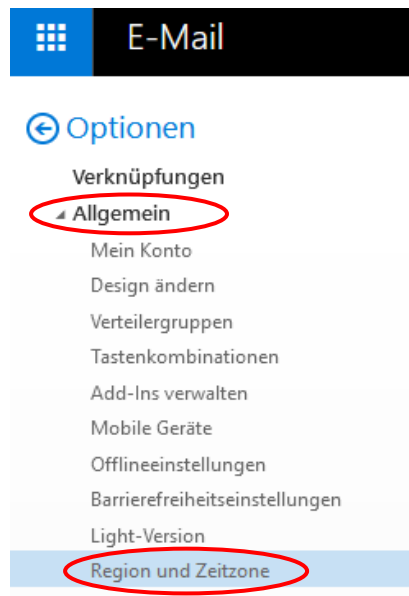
E-Mail

Optionen

Verknüpfungen

Allgemein

Mein Konto

Design ändern

Verteilergruppen

Tastenkombinationen

Add-Ins verwalten

Mobile Geräte

Offlineeinstellungen

Barrierefreiheitseinstellungen

Light-Version

Region und Zeitzone